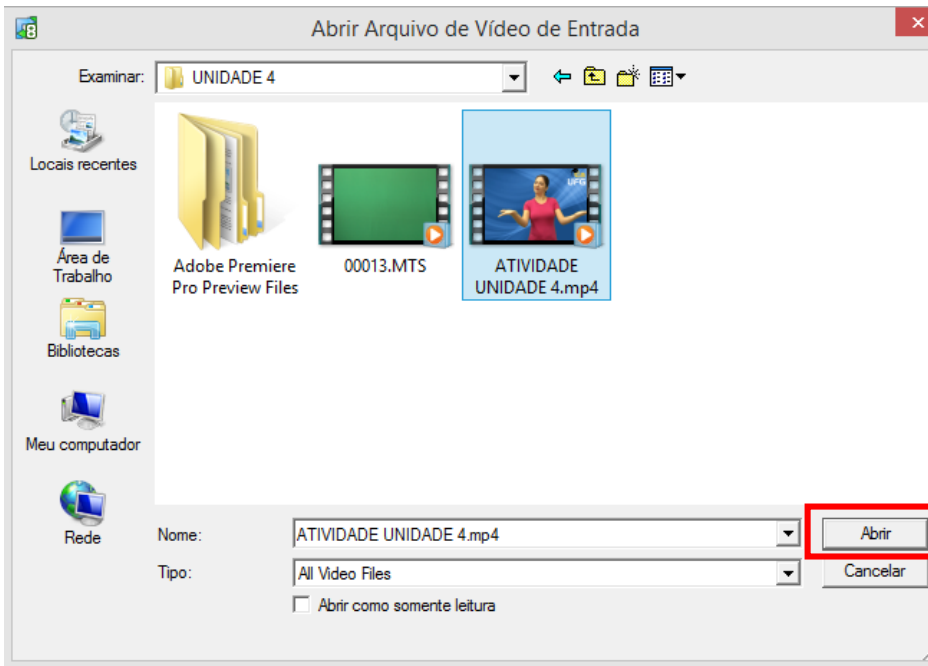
Abrir Arquivo de Vídeo de Entrada

Examinar: UNIDADE 4

Locais recentes

Área de Trabalho

Bibliotecas

Meu computador

Rede

Adobe Premiere Pro Preview Files

00013.MTS

UFG

ATIVIDADE UNIDADE 4.mp4

Nome: ATIVIDADE UNIDADE 4.mp4

Abrir

Tipo: All Video Files

Cancelar

Abrir como somente leitura